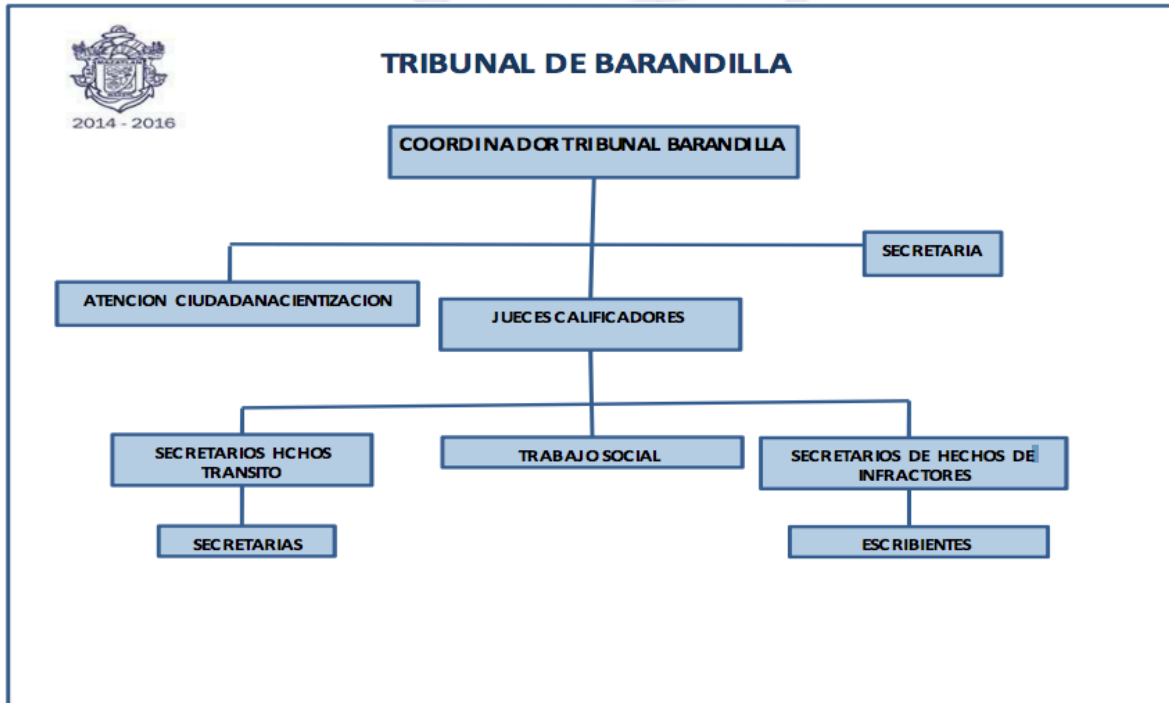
2014 - 2016

TRIBUNAL DE BARANDILLA

COORDINADOR TRIBUNAL BARANDILLA

SECRETARIA

ATENCION CIUDADANA CIENTIZACION

JUECES CALIFICADORES

SECRETARIOS HCHOS TRANSITO

TRABAJO SOCIAL

SECRETARIOS DE HECHOS DE INFRACTORES

SECRETARIAS

ESCRIBIENTES